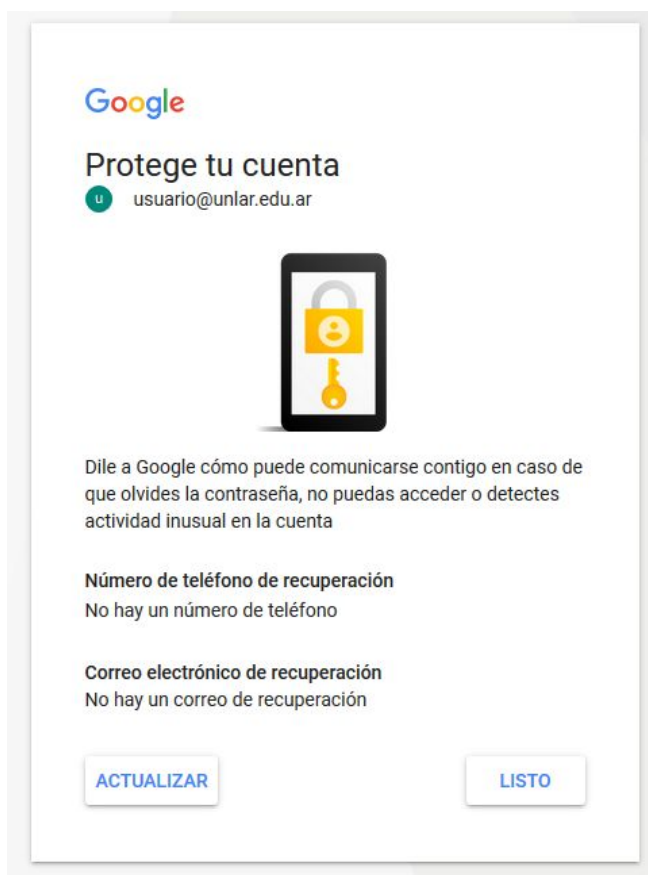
Google

Protege tu cuenta

u usuario@unlar.edu.ar

Dile a Google cómo puede comunicarse contigo en caso de que olvides la contraseña, no puedas acceder o detectes actividad inusual en la cuenta

Número de teléfono de recuperación
No hay un número de teléfono

Correo electrónico de recuperación
No hay un correo de recuperación

ACTUALIZAR

LISTO